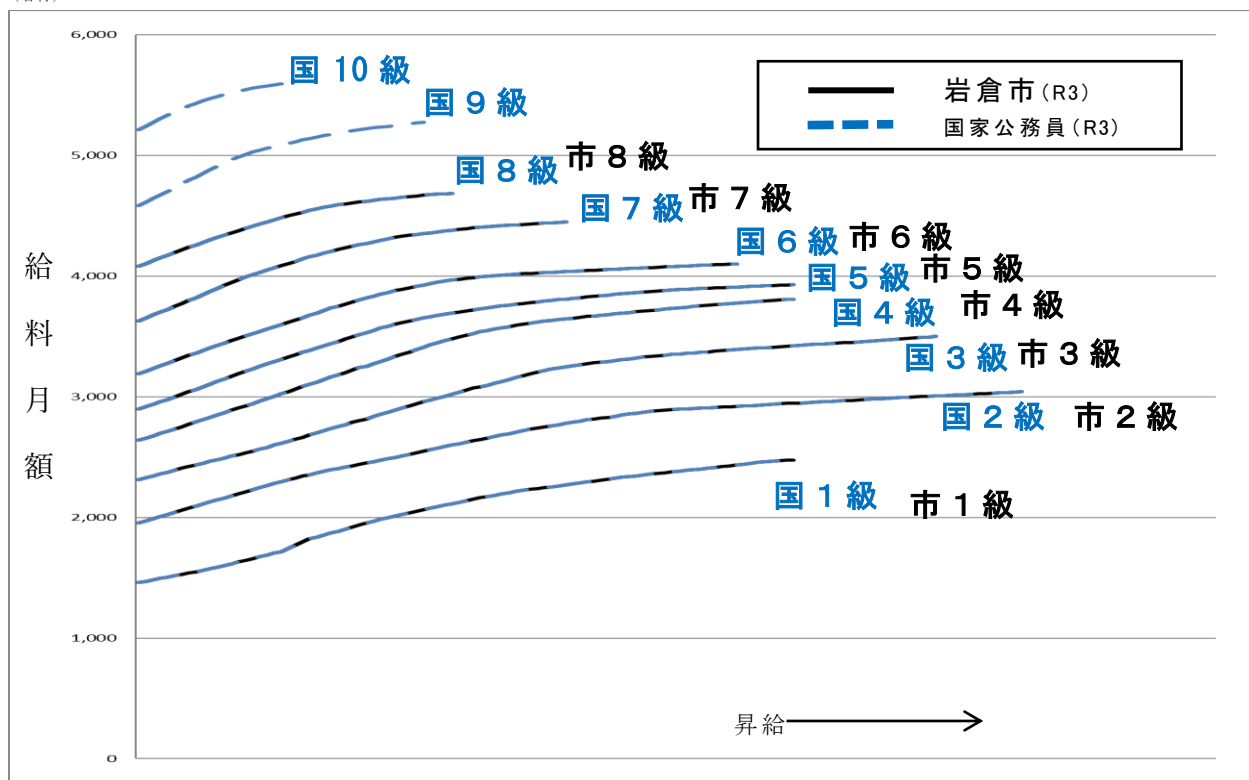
6,000
5,000
4,000
3,000
2,000
1,000
0

給料月額

岩倉市(R3)
国家公務員(R3)

国 10 級
国 9 級
国 8 級 市 8 級
国 7 級 市 7 級
国 6 級 市 6 級
国 5 級 市 5 級
国 4 級 市 4 級
国 3 級 市 3 級
国 2 級 市 2 級
国 1 級 市 1 級

昇給